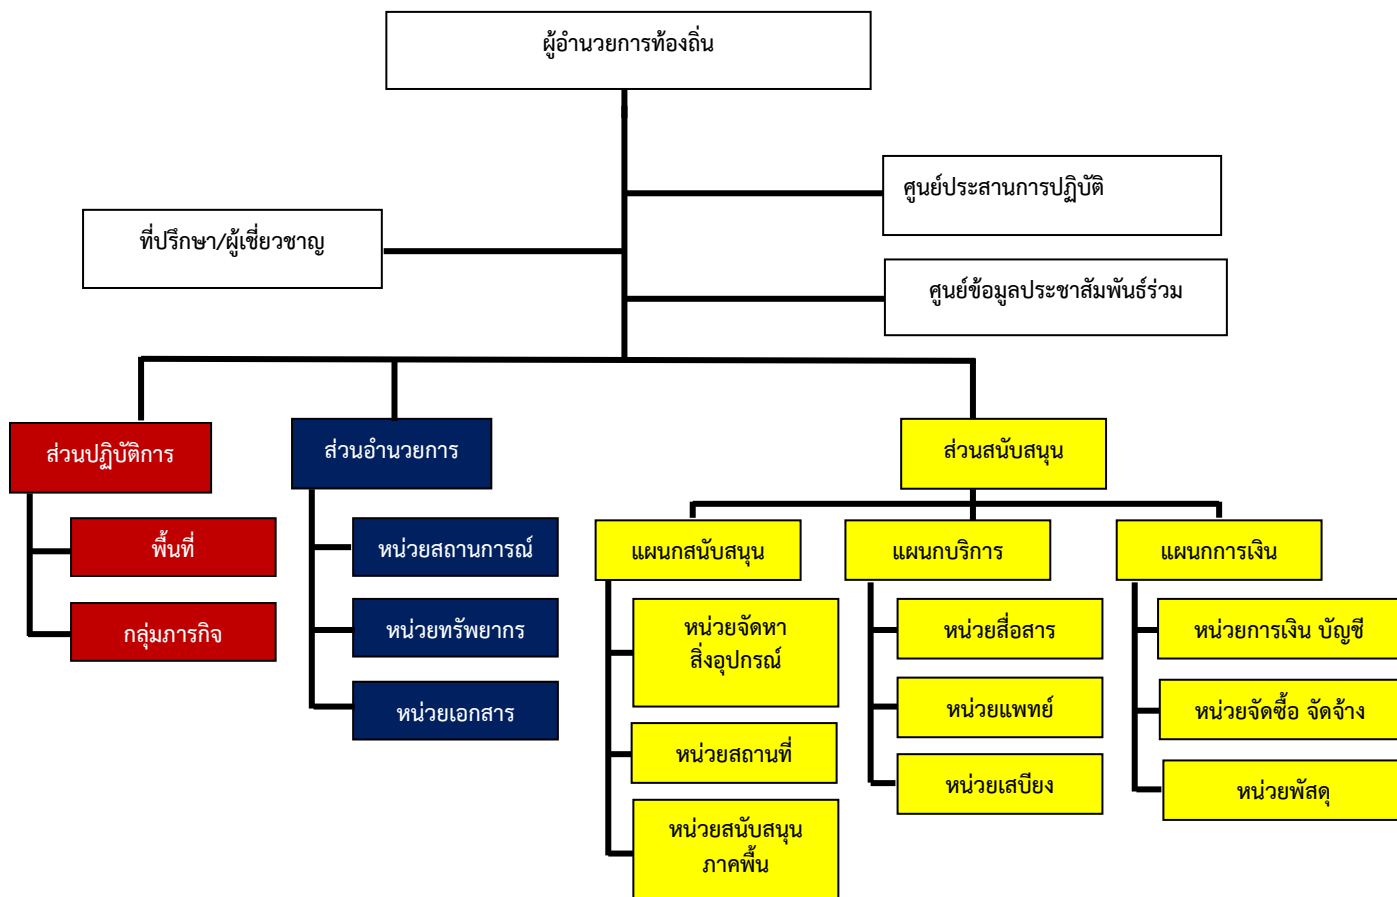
ผู้อำนวยการท้องถิ่น

ศูนย์ประสานการปฏิบัติ

ที่ปรึกษา/ผู้เชี่ยวชาญ

ศูนย์ข้อมูลประชาสัมพันธ์ร่วม

ส่วนปฏิบัติการ

พื้นที่

กลุ่มภารกิจ

ส่วนอำนวยการ

หน่วยสถานการณ์

หน่วยทรัพยากร

หน่วยเอกสาร

ส่วนสนับสนุน

แผนกสนับสนุน

หน่วยจัดหา สิ่งอุปกรณ์

หน่วยสถานที่

หน่วยสนับสนุน ภาคพื้น

แผนกบริการ

หน่วยสื่อสาร

หน่วยแพทย์

หน่วยเสบียง

แผนกการเงิน

หน่วยการเงิน บัญชี

หน่วยจัดซื้อ จัดจ้าง

หน่วยพัสดุ